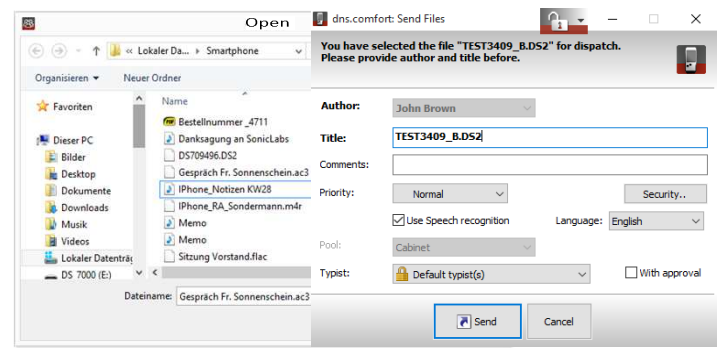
Open

« Lokaler Da... › Smartphone

Organisieren ▾ Neuer Ordner

Favoriten

Dieser PC
Bilder
Desktop
Dokumente
Downloads
Musik
Videos
Lokaler Datenträg
DS 7000 (E:)

Name
Bestellnummer _4711
Danksagung an SonicLabs
DS709496.DS2
Gespräch Fr. Sonnenschein.ac3
IPhone_Notizen KW28
IPhone_RA_Sondermann.m4r
Memo
Memo
Sitzung Vorstand.flac

Dateiname: Gespräch Fr. Sonnenschein.ac3

dns.comfort: Send Files

You have selected the file "TEST3409_B.DS2" for dispatch.
Please provide author and title before.

Author: John Brown
Title: TEST3409_B.DS2
Comments:
Priority: Normal
Security...
Use Speech recognition
Language: English
Pool: Cabinet
Typist: Default typist(s)
With approval

Send
Cancel